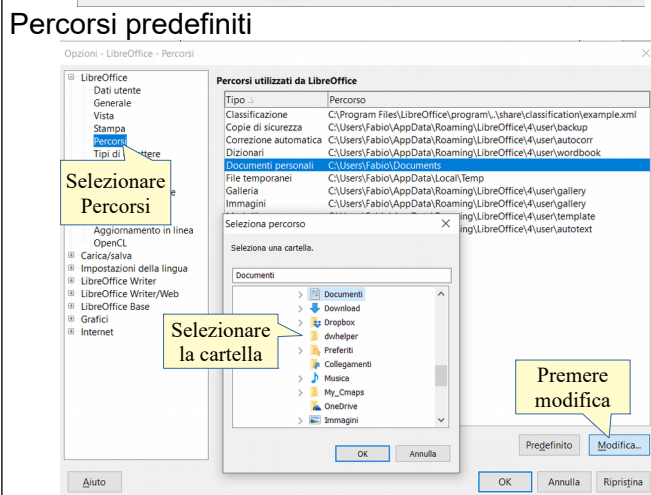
Percorsi predefiniti

Opzioni - LibreOffice - Percorsi

LibreOffice
Dati utente
Generale
Vista
Stampa
Percorsi
Tipi di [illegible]ttere

Selezionare Percorsi

Aggiornamento in linea
OpenCL
Carica/salva
Impostazioni della lingua
LibreOffice Writer
LibreOffice Writer/Web
LibreOffice Base
Grafici
Internet

Percorsi utilizzati da LibreOffice

| Tipo | Percorso |
|---|---|
| Classificazione | C:\Program Files\LibreOffice\program\..\share\classification\example.xml |
| Copie di sicurezza | C:\Users\Fabio\AppData\Roaming\LibreOffice\4\user\backup |
| Correzione automatica | C:\Users\Fabio\AppData\Roaming\LibreOffice\4\user\autocorr |
| Dizionari | C:\Users\Fabio\AppData\Roaming\LibreOffice\4\user\wordbook |
| Documenti personali | C:\Users\Fabio\Documents |
| File temporanei | C:\Users\Fabio\AppData\Local\Temp |
| Galleria | C:\Users\Fabio\AppData\Roaming\LibreOffice\4\user\gallery |
| Immagini | C:\Users\Fabio\AppData\Roaming\LibreOffice\4\user\gallery |
| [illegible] | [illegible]ing\LibreOffice\4\user\template |
| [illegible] | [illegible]ing\LibreOffice\4\user\autotext |

Seleziona percorso

Seleziona una cartella.

Documenti

Documenti
Download
Dropbox
dwhelper
Preferiti
Collegamenti
Musica
My_Cmaps
OneDrive
Immagini

Selezionare la cartella

OK Annulla

Premere modifica

Predefinito Modifica...

Aiuto OK Annulla Ripristina